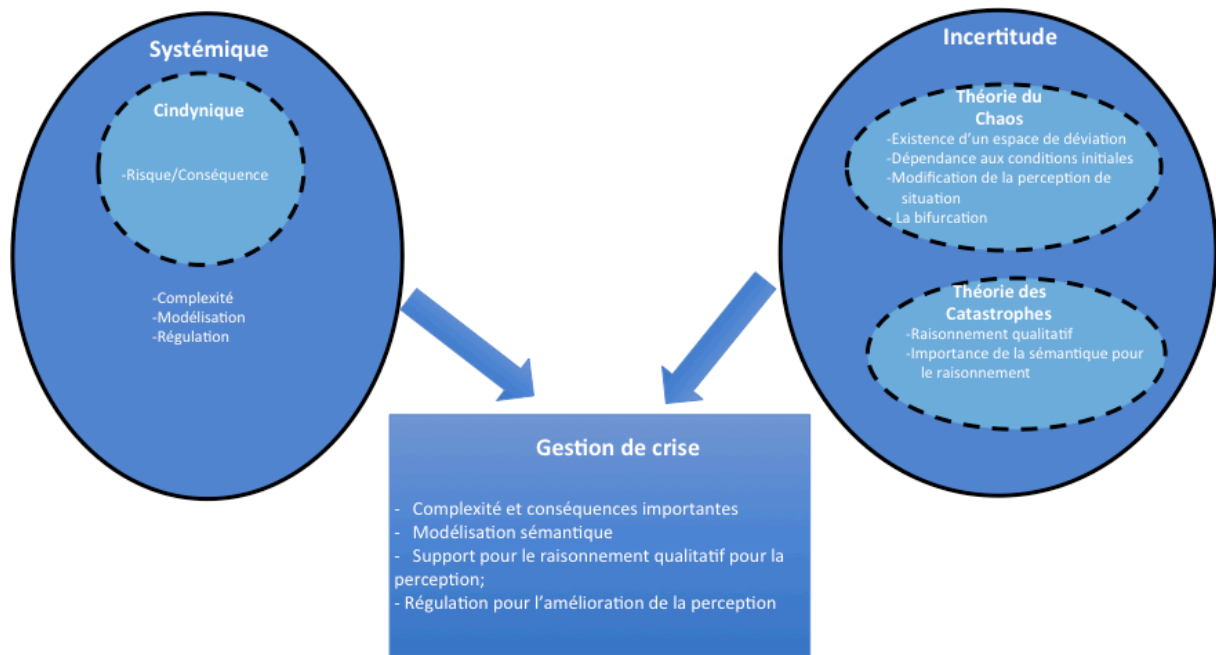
Systémique

Cindynique

-Risque/Conséquence

-Complexité
-Modélisation
-Régulation

Incertitude

Théorie du Chaos

-Existence d'un espace de déviation
-Dépendance aux conditions initiales
-Modification de la perception de situation
- La bifurcation

Théorie des Catastrophes

-Raisonnement qualitatif
-Importance de la sémantique pour le raisonnement

Gestion de crise

- Complexité et conséquences importantes
- Modélisation sémantique
- Support pour le raisonnement qualitatif pour la perception;
- Régulation pour l'amélioration de la perception